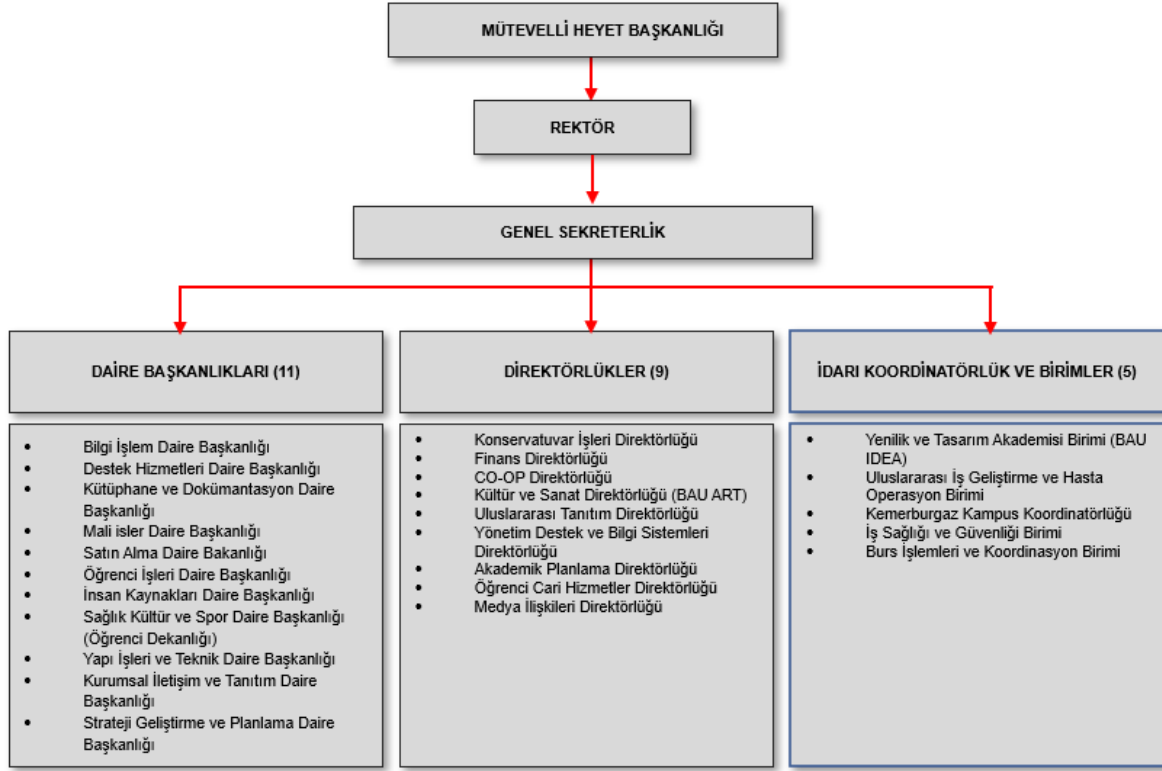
MÜTEVELLİ HEYET BAŞKANLIĞI

REKTÖR

GENEL SEKRETERLİK

DAİRE BAŞKANLIKLARI (11)

- Bilgi İşlem Daire Başkanlığı
- Destek Hizmetleri Daire Başkanlığı
- Kütüphane ve Dokümantasyon Daire Başkanlığı
- Mali isler Daire Başkanlığı
- Satın Alma Daire Bakanlığı
- Öğrenci İşleri Daire Başkanlığı
- İnsan Kaynakları Daire Başkanlığı
- Sağlık Kültür ve Spor Daire Başkanlığı (Öğrenci Dekanlığı)
- Yapı İşleri ve Teknik Daire Başkanlığı
- Kurumsal İletişim ve Tanıtım Daire Başkanlığı
- Strateji Geliştirme ve Planlama Daire Başkanlığı

DİREKTÖRLÜKLER (9)

- Konservatuvar İşleri Direktörlüğü
- Finans Direktörlüğü
- CO-OP Direktörlüğü
- Kültür ve Sanat Direktörlüğü (BAU ART)
- Uluslararası Tanıtım Direktörlüğü
- Yönetim Destek ve Bilgi Sistemleri Direktörlüğü
- Akademik Planlama Direktörlüğü
- Öğrenci Cari Hizmetler Direktörlüğü
- Medya İlişkileri Direktörlüğü

İDARI KOORDİNATÖRLÜK VE BİRİMLER (5)

- Yenilik ve Tasarım Akademisi Birimi (BAU IDEA)
- Uluslararası İş Geliştirme ve Hasta Operasyon Birimi
- Kemerburgaz Kampus Koordinatörlüğü
- İş Sağlığı ve Güvenliği Birimi
- Burs İşlemleri ve Koordinasyon Birimi